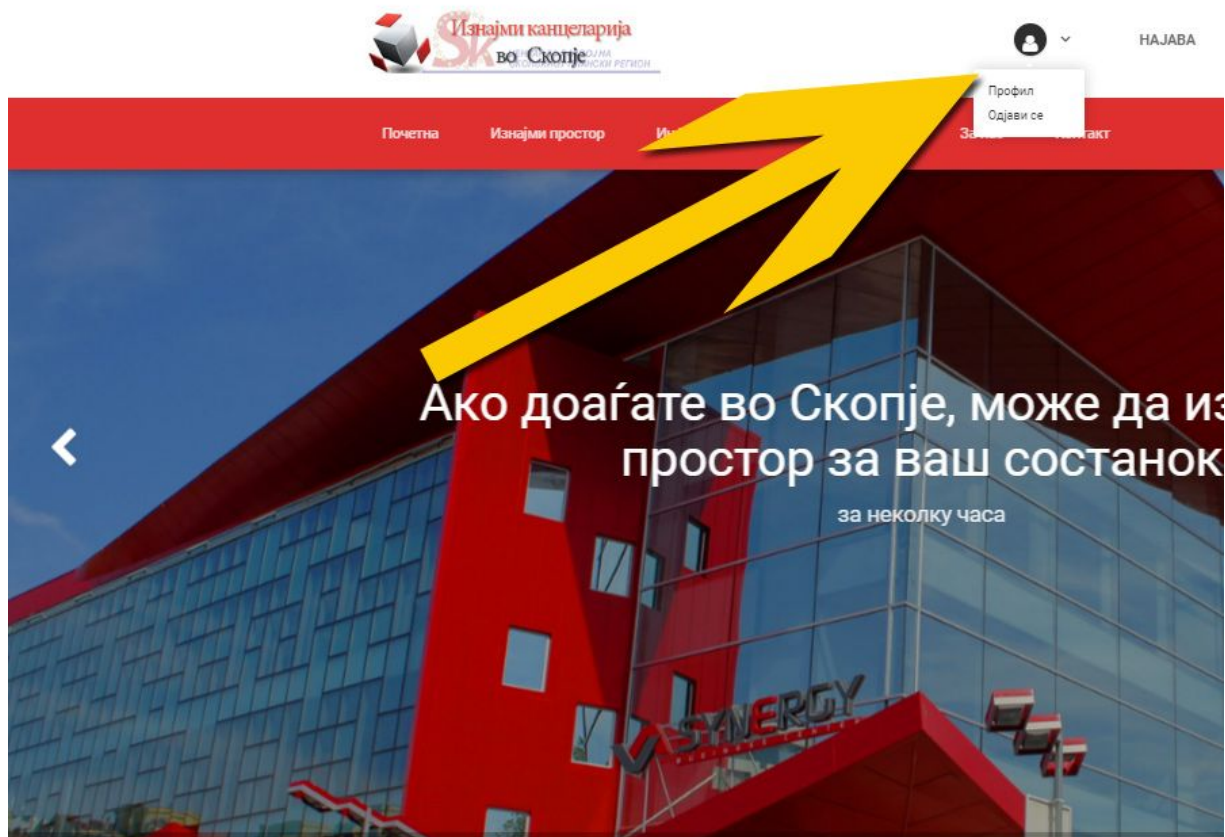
Изнајми канцеларија во Скопје

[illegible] ОЈНА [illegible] НСКИ РЕГИОН

НАЈАВА

Профил

Одјави се

Почетна

Изнајми простор

Ин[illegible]

За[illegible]

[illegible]нтакт

Ако доаѓате во Скопје, може да из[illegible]
простор за ваш состанок

за неколку часа

SYNERGY